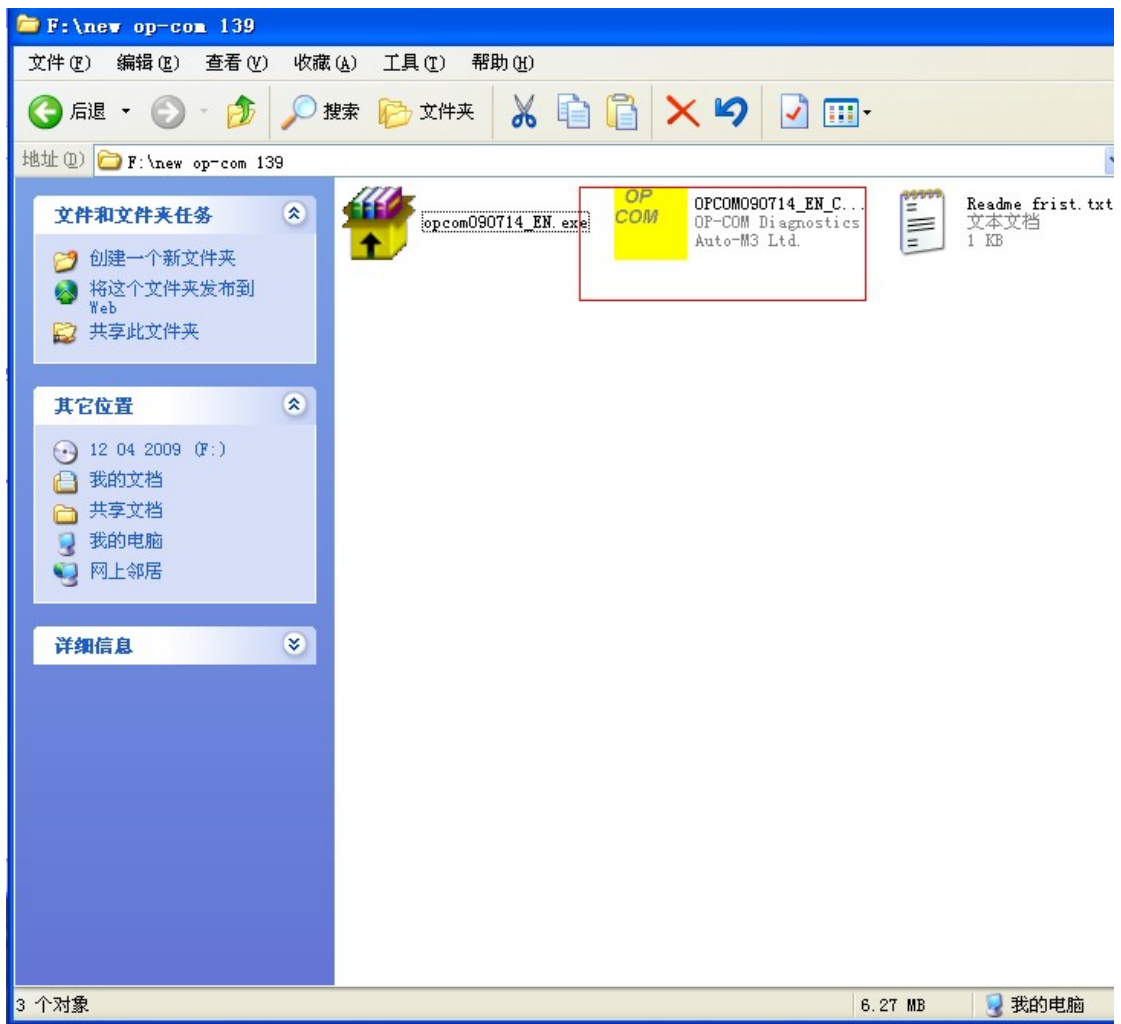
F:\new op-com 139

文件(F) 编辑(E) 查看(V) 收藏(A) 工具(T) 帮助(H)

后退 搜索 文件夹

地址(D) F:\new op-com 139

文件和文件夹任务

创建一个新文件夹
将这个文件夹发布到 Web
共享此文件夹

其它位置

12 04 2009 (F:)
我的文档
共享文档
我的电脑
网上邻居

详细信息

opcom090714_EN.exe

OP COM

OPCOM090714_EN_C...
OP-COM Diagnostics
Auto-M3 Ltd.

Readme frist.txt
文本文档
1 KB

3 个对象

6.27 MB

我的电脑